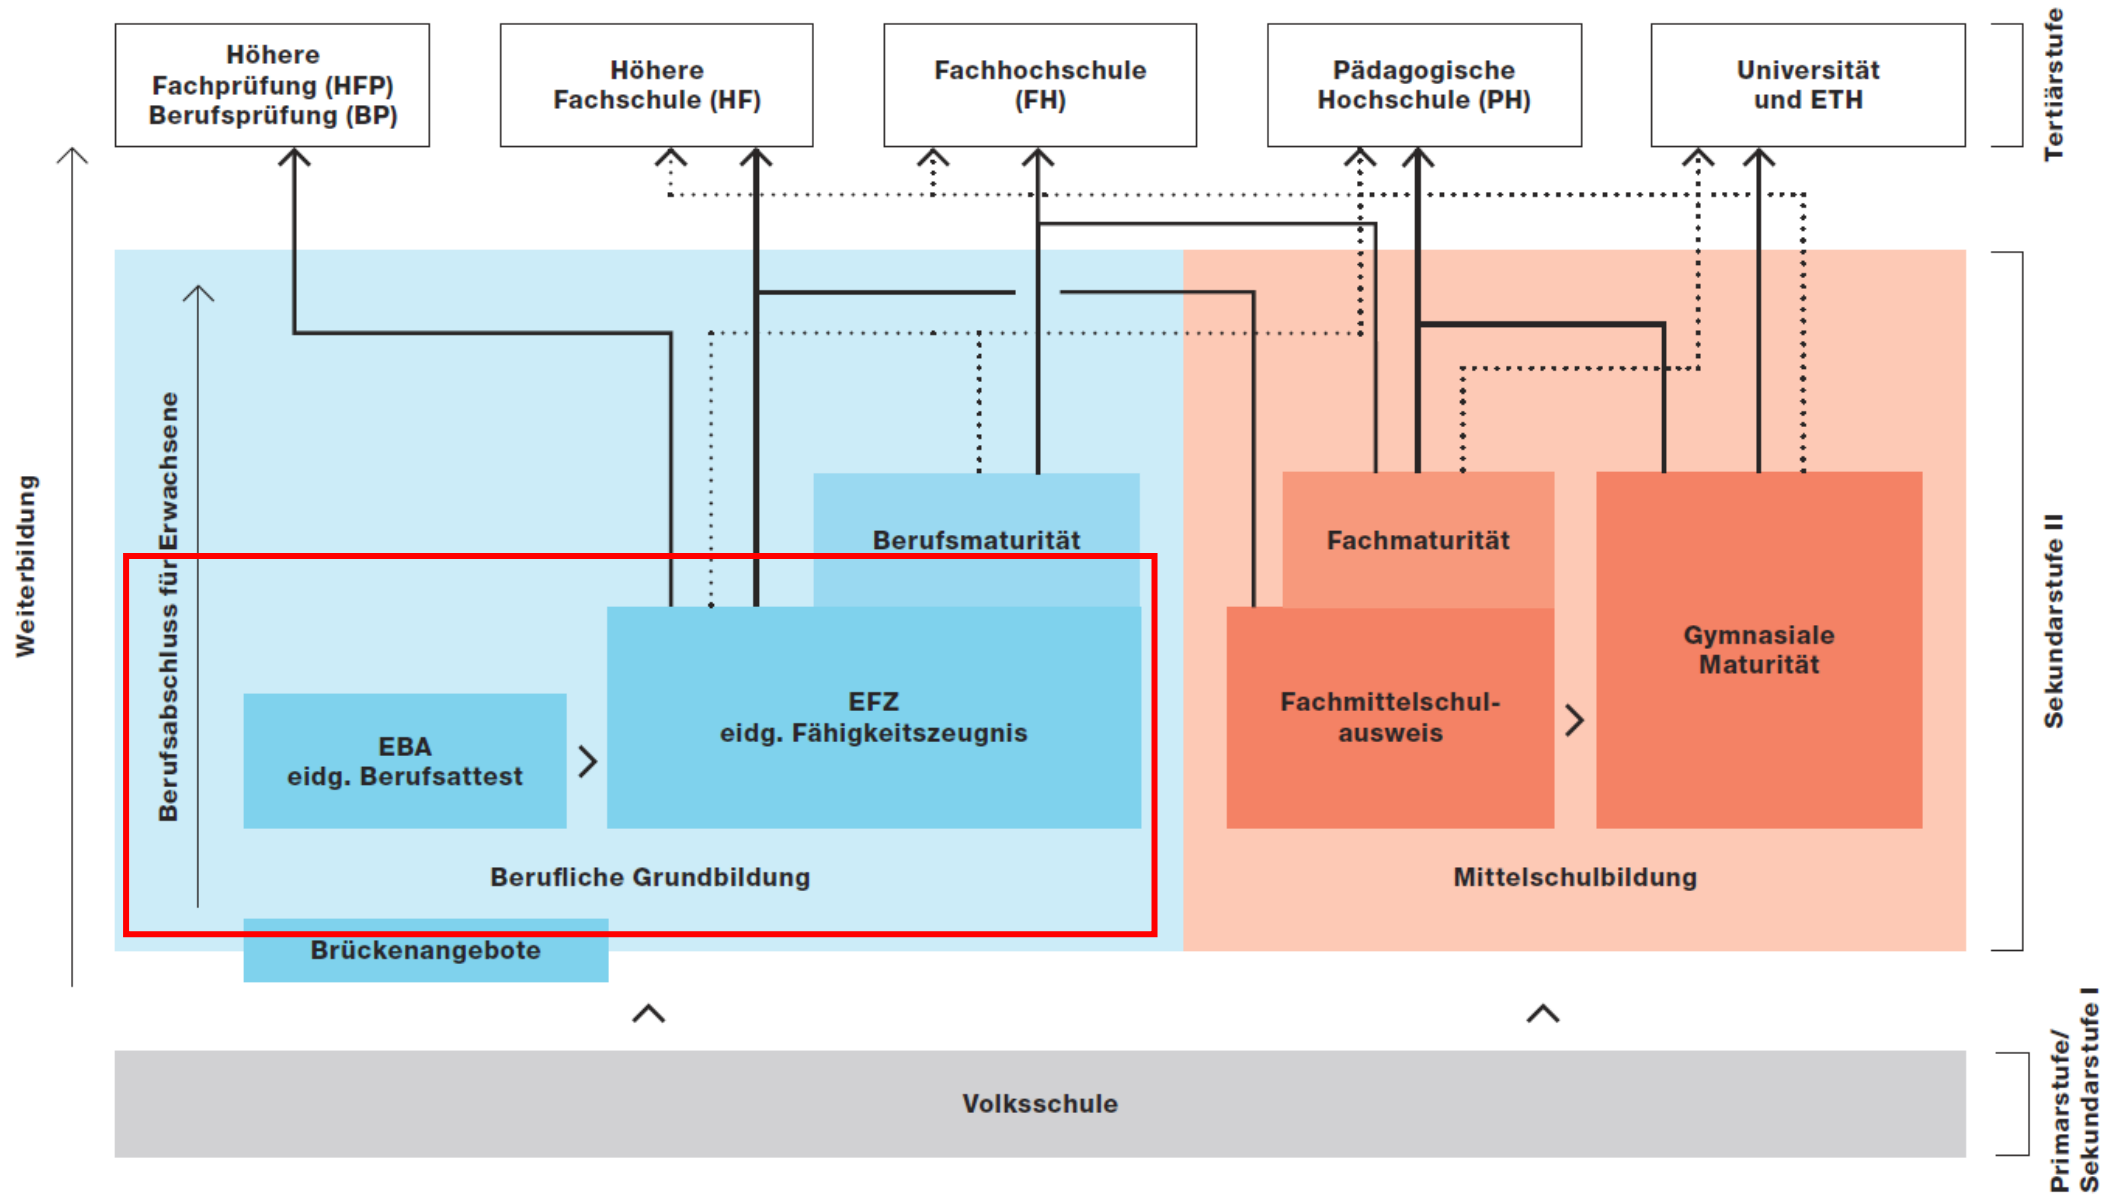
Höhere Fachprüfung (HFP) Berufsprüfung (BP)

Höhere Fachschule (HF)

Fachhochschule (FH)

Pädagogische Hochschule (PH)

Universität und ETH

Tertiärstufe

Weiterbildung

Berufsabschluss für Erwachsene

Berufsmaturität

Fachmaturität

Gymnasiale Maturität

EFZ eidg. Fähigkeitszeugnis

EBA eidg. Berufsattest

Fachmittelschulausweis

Sekundarstufe II

Berufliche Grundbildung

Mittelschulbildung

Brückenangebote

Volksschule

Primarstufe/ Sekundarstufe I